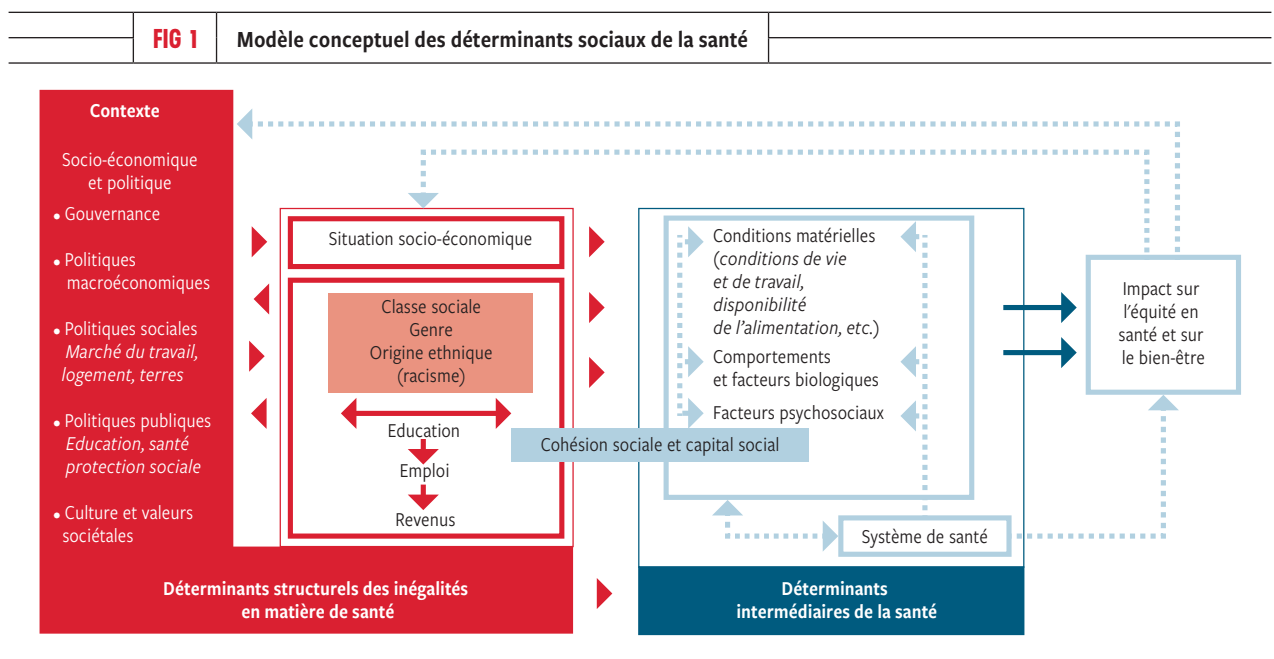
FIG 1 Modèle conceptuel des déterminants sociaux de la santé

Contexte

Socio-économique et politique

• Gouvernance

• Politiques macroéconomiques

• Politiques sociales *Marché du travail, logement, terres*

• Politiques publiques *Education, santé protection sociale*

• Culture et valeurs sociétales

Situation socio-économique

Classe sociale
Genre
Origine ethnique
(racisme)

Education
Emploi
Revenus

Conditions matérielles (*conditions de vie et de travail, disponibilité de l'alimentation, etc.*)

Comportements et facteurs biologiques

Facteurs psychosociaux

Cohésion sociale et capital social

Système de santé

Impact sur l'équité en santé et sur le bien-être

Déterminants structurels des inégalités en matière de santé

Déterminants intermédiaires de la santé